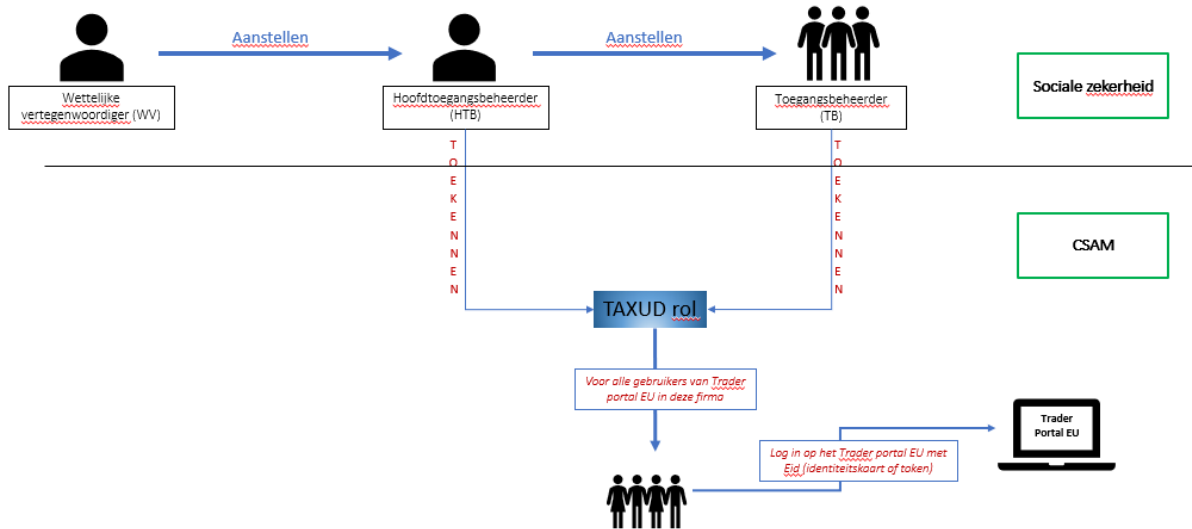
Aanstellen

Aanstellen

Wettelijke vertegenwoordiger (WV)

Hoofdtoegangsbeheerder (HTB)

Toegangsbeheerder (TB)

Sociale zekerheid

T
O
E
K
E
N
N
E
N

T
O
E
K
E
N
N
E
N

CSAM

TAXUD rol

Voor alle gebruikers van Trader portal EU in deze firma

Log in op het Trader portal EU met Eid (identiteitskaart of token)

Trader Portal EU